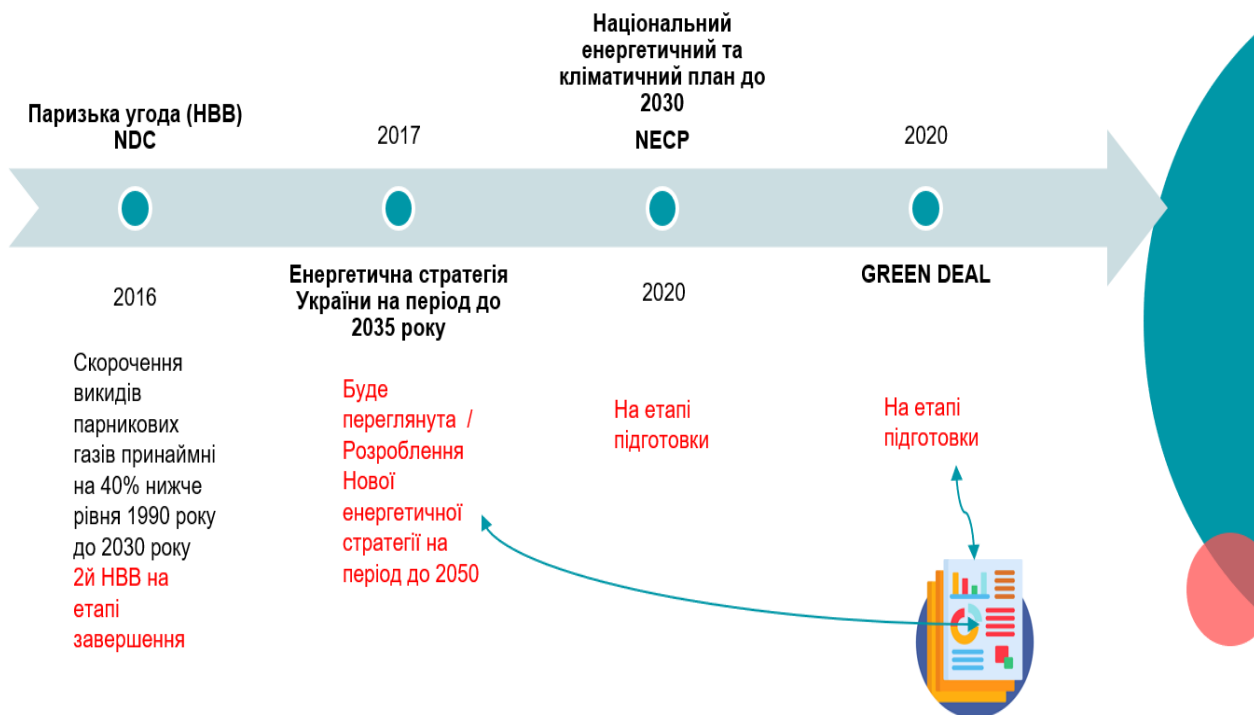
Паризька угода (НВВ)
NDC

2016

Скорочення викидів парникових газів принаймні на 40% нижче рівня 1990 року до 2030 року
2й НВВ на етапі завершення

2017

Енергетична стратегія України на період до 2035 року

Буде переглянута / Розроблення Нової енергетичної стратегії на період до 2050

Національний енергетичний та кліматичний план до 2030
NECP

2020

На етапі підготовки

2020

GREEN DEAL

На етапі підготовки